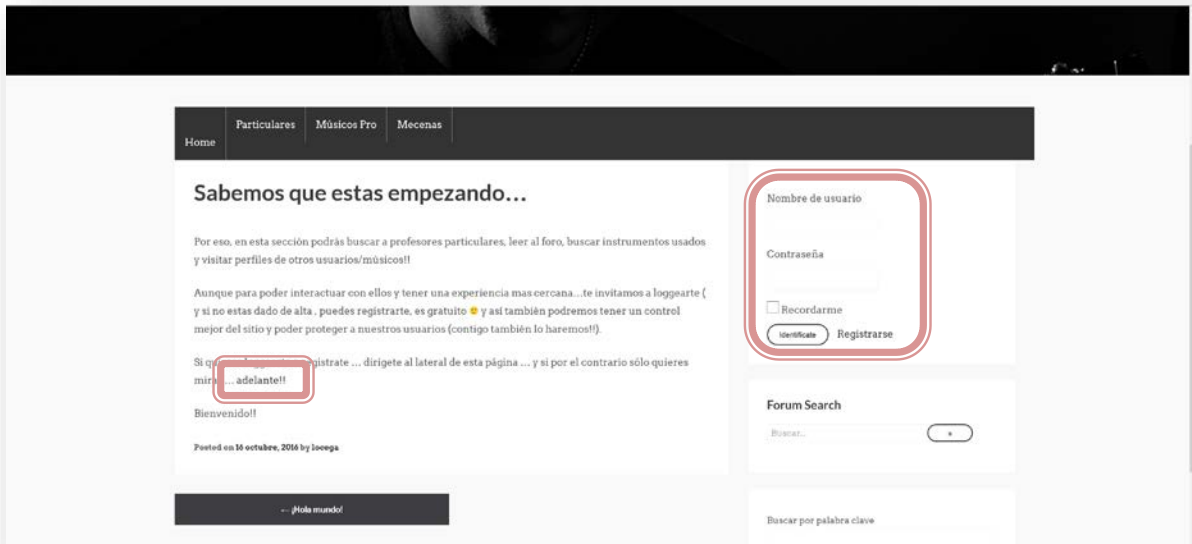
Home Particulares Músicos Pro Mecenas

Sabemos que estas empezando…

Por eso, en esta sección podrás buscar a profesores particulares, leer al foro, buscar instrumentos usados y visitar perfiles de otros usuarios/músicos!!

Aunque para poder interactuar con ellos y tener una experiencia mas cercana…te invitamos a loggearte ( y si no estas dado de alta , puedes registrarte, es gratuito 🙂 y así también podremos tener un control mejor del sitio y poder proteger a nuestros usuarios (contigo también lo haremos!!).

Si qu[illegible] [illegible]gístrate … dirigete al lateral de esta página … y si por el contrario sólo quieres mir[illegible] … adelante!!

Bienvenido!!

Posted on 16 octubre, 2016 by locega

← ¡Hola mundo!

Nombre de usuario

Contraseña

Recordarme

Identifícate Registrarse

Forum Search

Buscar...

»

Buscar por palabra clave